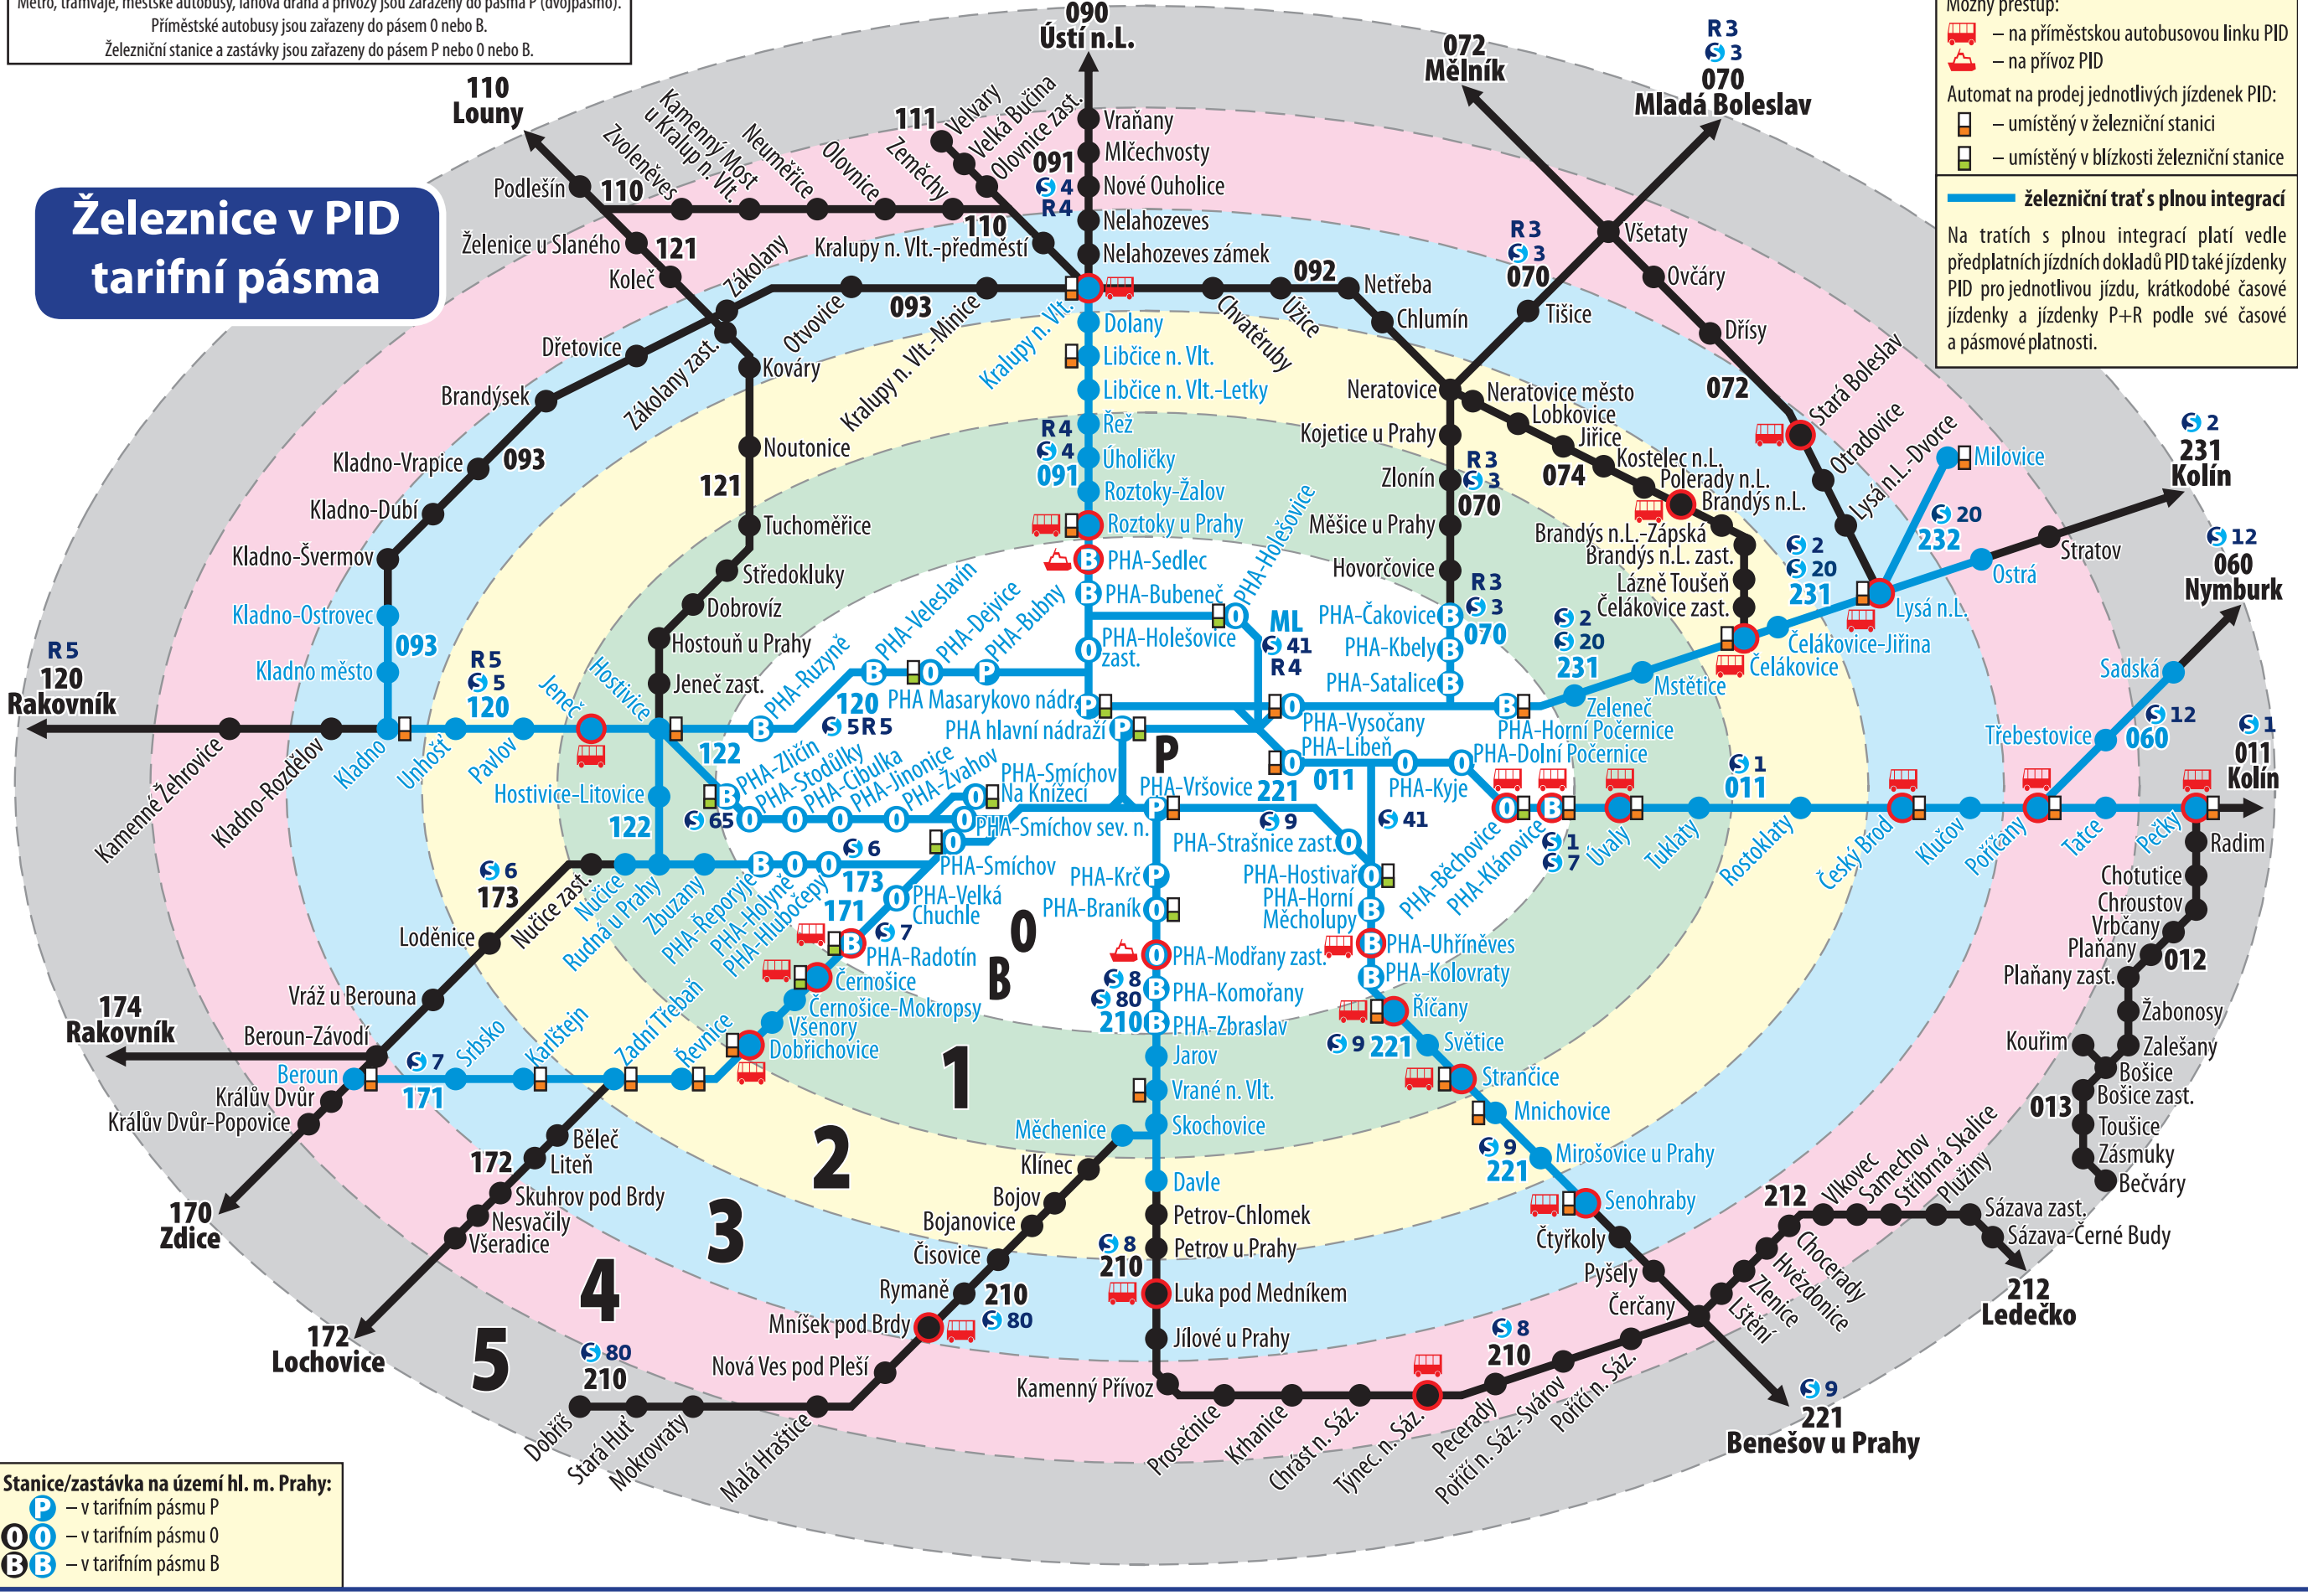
Metro, tramvaje, městské autobusy, lanová dráha a přívozy jsou zařazeny do pásma P (dvojpásmo).
Příměstské autobusy jsou zařazeny do pásem 0 nebo B.
Železniční stanice a zastávky jsou zařazeny do pásem P nebo 0 nebo B.

Možný přestup:
– na příměstskou autobusovou linku PID
– na přívoz PID
Automat na prodej jednotlivých jízdenek PID:
– umístěný v železniční stanici
– umístěný v blízkosti železniční stanice
železniční trať s plnou integrací
Na tratích s plnou integrací platí vedle předplatních jízdních dokladů PID také jízdenky PID pro jednotlivou jízdu, krátkodobé časové jízdenky a jízdenky P+R podle své časové a pásmové platnosti.

Železnice v PID
tarifní pásma

090 Ústí n.L.
072 Mělník
R 3 S 3 070 Mladá Boleslav
110 Louny
111 Velvary
Vraňany
Mlčechvosty
Nové Ouholice
Nelahozeves
Nelahozeves zámek
091 S 4 R 4
Kamenný Most u Kralup n. Vlt.
Zvoleněves
Neuměřice
Olovnice
Zeměchy
Velká Bučina
Olovnice zast.
Podlešín
110
Želenice u Slaného
121
Koleč
Zákolany
Kralupy n. Vlt.-předměstí
110
093
092
Netřeba
Užice
Chvatěruby
Chlumín
R 3 S 3 070
Všetaty
Ovčáry
Tišice
Dřísy
Dřetovice
Otvovice
Zákolany zast.
Kováry
Kralupy n. Vlt.-Minice
Kralupy n. Vlt.
Dolany
Libčice n. Vlt.
Libčice n. Vlt.-Letky
Brandýsek
Kladno-Vrapice
093
Kladno-Dubí
Kladno-Švermov
Kladno-Ostrovec
093
Kladno město
Noutonice
121
Tuchoměřice
Středokluky
Dobrovíz
Hostouň u Prahy
Jeneč zast.
R 4 S 4 091
Řež
Úholičky
Roztoky-Žalov
Roztoky u Prahy
PHA-Sedlec
PHA-Bubeneč
PHA-Holešovice zast.
PHA-Holešovice
Neratovice
Neratovice město
Lobkovice
Jiřice
Kojetice u Prahy
Zlonín
R 3 S 3 070
Měšice u Prahy
Hovorčovice
074
Kostelec n.L.
Polerady n.L.
Brandýs n.L.
Brandýs n.L.-Zápská
Brandýs n.L. zast.
Lázně Toušeň
Čelákovice zast.
072
Stará Boleslav
Otradovice
Lysá n.L.-Dvorce
Milovice
S 20 232
S 2 S 20 231
Lysá n.L.
Ostrá
Stratov
S 2 231 Kolín
S 12 060 Nymburk
R 5 120 Rakovník
Kamenné Žehrovice
Kladno-Rozdělov
Kladno
Unhošť
Pavlov
Jeneč
Hostivice
R 5 S 5 120
PHA-Ruzyně
PHA-Veleslavín
PHA-Dejvice
PHA-Bubny
120
PHA Masarykovo nádraží
S 5 R 5
PHA hlavní nádraží
122
Hostivice-Litovice
122
S 65
PHA-Zličín
PHA-Stodůlky
PHA-Cibulka
PHA-Jinonice
PHA-Žvahov
PHA-Smíchov Na Knížecí
PHA-Smíchov sev. n.
P
PHA-Vršovice
221
ML S 41 R 4
PHA-Čakovice
PHA-Kbely
PHA-Satalice
R 3 S 3 070
S 2 S 20 231
Čelákovice-Jiřina
Čelákovice
Mstětice
Zeleneč
PHA-Horní Počernice
PHA-Dolní Počernice
PHA-Vysočany
PHA-Libeň
011
PHA-Kyje
S 41
S 1 011
S 1 011 Kolín
Sadská
Třebestovice
S 12 060
S 9
PHA-Strašnice zast.
PHA-Hostivař
PHA-Horní Měcholupy
PHA-Běchovice
PHA-Klánovice
S 1 S 7
Úvaly
Tuklaty
Rostoklaty
Český Brod
Klučov
Poříčany
Tatce
Pečky
Radim
Chotutice
Chroustov
Vrbčany
Plaňany
Plaňany zast.
012
Žabonosy
Zalešany
Kouřim
Bošice
Bošice zast.
013
Toušice
Zásmuky
Bečváry
S 6 173
Nučice zast.
Nučice
Rudná u Prahy
Zbuzany
PHA-Řeporyje
PHA-Holyně
PHA-Hlubočepy
S 6
173
171
PHA-Smíchov
PHA-Velká Chuchle
S 7
PHA-Radotín
Černošice
Černošice-Mokropsy
Všenory
Dobřichovice
PHA-Krč
PHA-Braník
0
B
PHA-Modřany zast.
S 8 S 80 210
PHA-Komořany
PHA-Zbraslav
Jarov
Vrané n. Vlt.
Skochovice
PHA-Uhříněves
PHA-Kolovraty
Říčany
Světice
S 9 221
Strančice
Mnichovice
S 9 221
Mirošovice u Prahy
Senohraby
Čtyřkoly
Pyšely
Čerčany
Loděnice
Vráž u Berouna
174 Rakovník
Beroun-Závodí
Beroun
S 7
Srbsko
Karlštejn
Zadní Třebaň
Řevnice
171
Králův Dvůr
Králův Dvůr-Popovice
170 Zdice
172
Běleč
Liteň
Skuhrov pod Brdy
Nesvačily
Všeradice
172 Lochovice
1
2
3
4
5
Měchenice
Klínec
Bojov
Bojanovice
Čisovice
Rymaně
210
S 80
Mníšek pod Brdy
Nová Ves pod Pleší
Davle
Petrov-Chlomek
Petrov u Prahy
S 8 210
Luka pod Medníkem
Jílové u Prahy
Kamenný Přívoz
S 80 210
Dobříš
Stará Huť
Mokrovraty
Malá Hraštice
Prosečnice
Krhanice
Chrást n. Sáz.
Týnec n. Sáz.
Pecerady
Poříčí n. Sáz.-Svárov
Poříčí n. Sáz.
S 8 210
212
Vlkovec
Samechov
Stříbrná Skalice
Pluhy
Sázava zast.
Sázava-Černé Budy
212 Ledečko
Chocerady
Hvězdonice
Zlenice
Lštění
S 9 221 Benešov u Prahy

Stanice/zastávka na území hl. m. Prahy:
P – v tarifním pásmu P
0 – v tarifním pásmu 0
B – v tarifním pásmu B